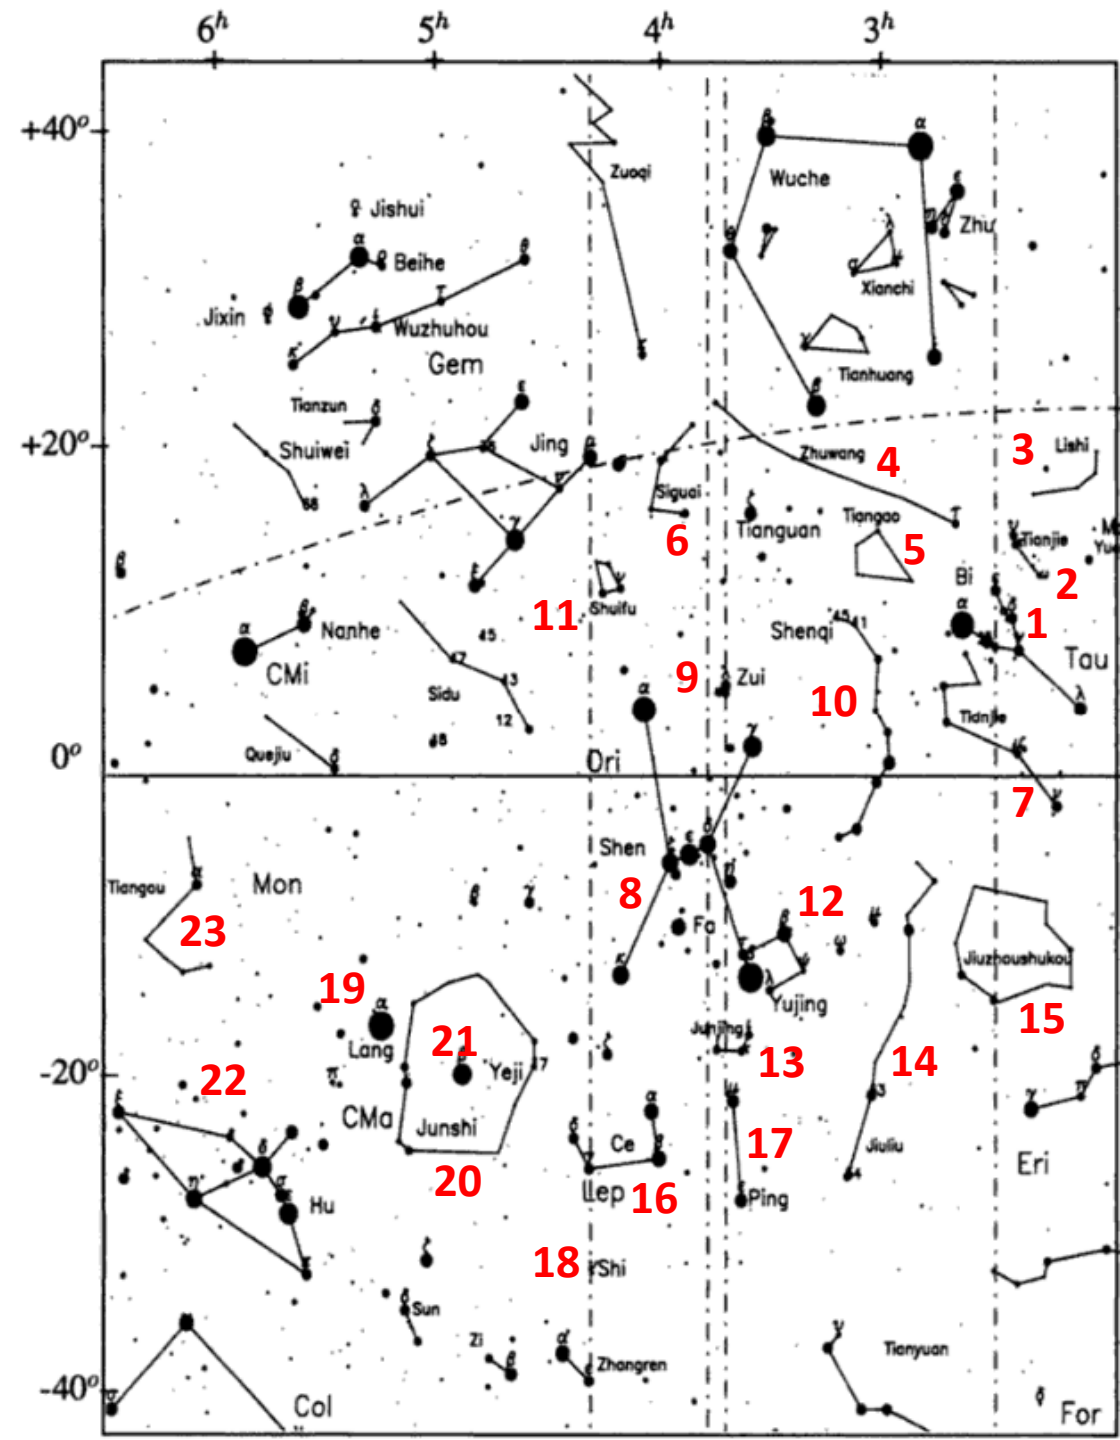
$6^h$ $5^h$ $4^h$ $3^h$

$+40^o$

$+20^o$

$0^o$

$-20^o$

$-40^o$

Zuoqi
Wuche
Zhu
Jishui
Beihe
Xianchi
Jixin
Wuzhuhou
Gem
Tianhuang
Tianzun
Shuiwei
Jing
Zhuwang
4
3
Lishi
Siguai
Tiangao
Tianguan
6
Tianjie
5
Bi
2
11
Shuifu
Shenqi
1
Nanhe
Tau
CMi
9
Zui
Sidu
10
Tianjie
Queqiu
Ori
7
Shen
Tiangou
Mon
8
12
Fa
23
Jiuzhoushukou
19
Yujing
15
21
Lang
Junjing
13
14
22
Yeji
CMa
Junshi
17
Ce
Jiuliu
Eri
Hu
20
Llep
16
Ping
18
Shi
Sun
Zi
Zhangren
Tianyuan
Col
For